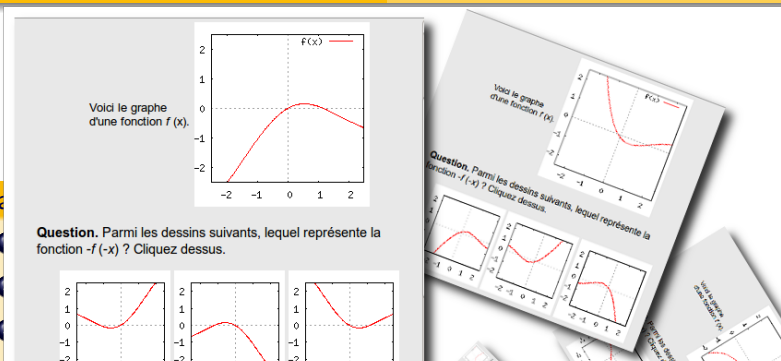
Voici le graphe d'une fonction $f$ (x).

f(x)

2
1
0
−1
−2
−2 −1 0 1 2

**Question.** Parmi les dessins suivants, lequel représente la fonction $-f$ $(-x)$ ? Cliquez dessus.

2
1
0
−1
−2

2
1
0
−1
−2

2
1
0
−1
−2

Voici le graphe d'une fonction $f$ (x).

f(x)

2
1
0
−1
−2
−2 −1 0 1 2

**Question.** Parmi les dessins suivants, lequel représente la fonction $-f$ $(-x)$ ? Cliquez dessus.

2
1
0
−1
−2
−2 −1 0 1 2

−2 −1 0 1 2

−2 −1 0 1 2

Voici le graphe d'une fonction $f$ (x)